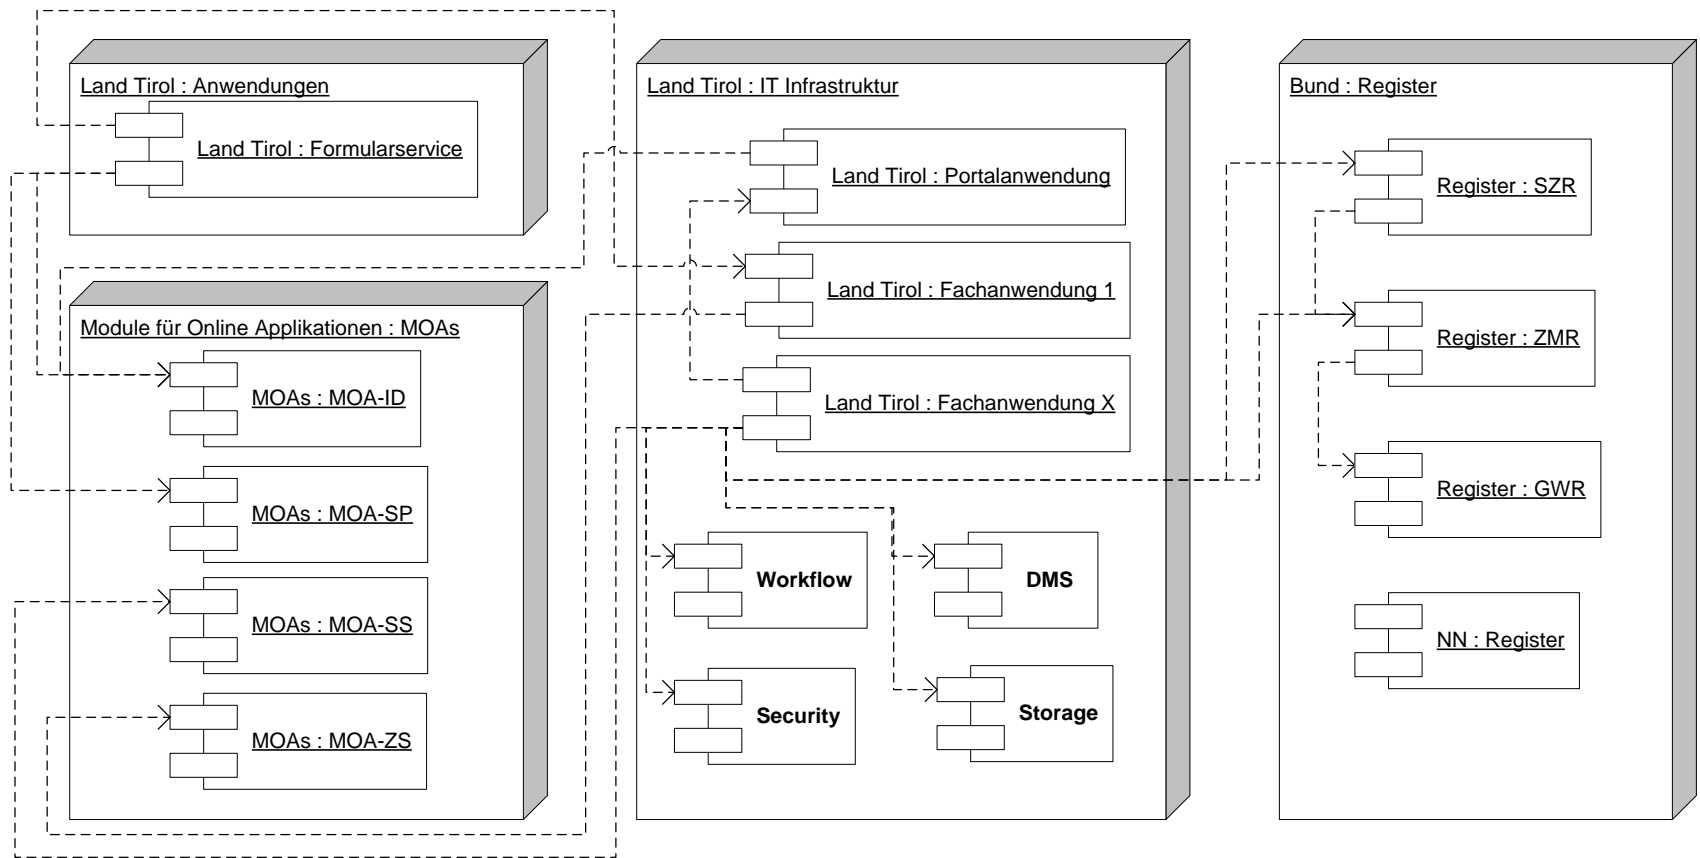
Land Tirol : Anwendungen

Land Tirol : Formularservice

Module für Online Applikationen : MOAs

MOAs : MOA-ID

MOAs : MOA-SP

MOAs : MOA-SS

MOAs : MOA-ZS

Land Tirol : IT Infrastruktur

Land Tirol : Portalanwendung

Land Tirol : Fachanwendung 1

Land Tirol : Fachanwendung X

Workflow

DMS

Security

Storage

Bund : Register

Register : SZR

Register : ZMR

Register : GWR

NN : Register